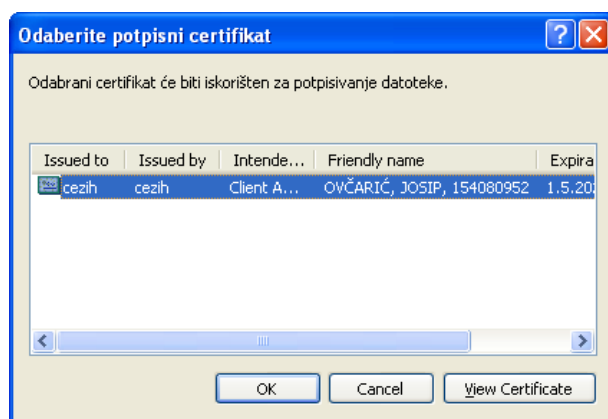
Odaberite potpisni certifikat

Odabrani certifikat će biti iskorišten za potpisivanje datoteke.

| Issued to | Issued by | Intende... | Friendly name | Expira |
|---|---|---|---|---|
| cezih | cezih | Client A... | OVČARIĆ, JOSIP, 154080952 | 1.5.20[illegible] |

OK
Cancel
View Certificate